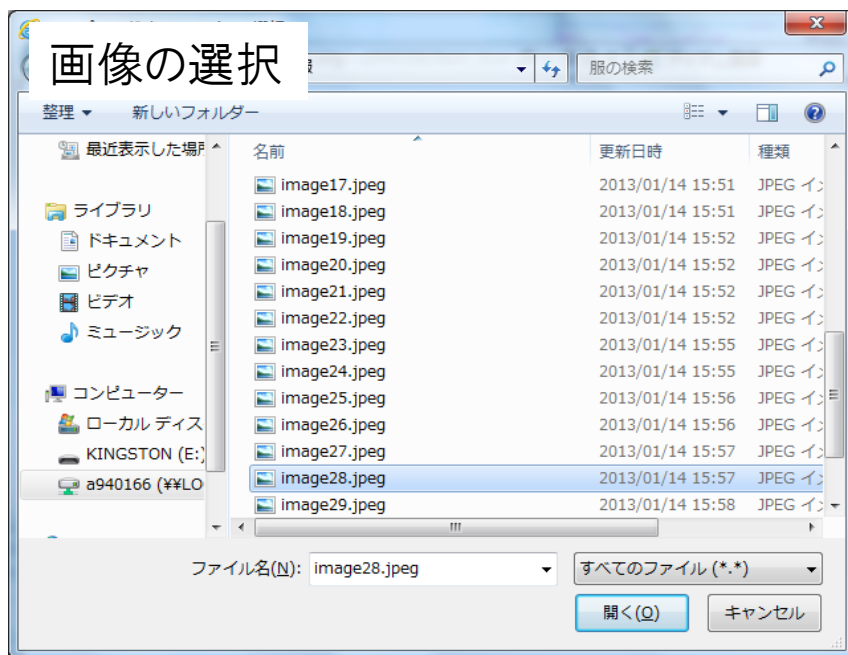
画像の選択

服

服の検索

整理 ▼ 新しいフォルダー

最近表示した場所

ライブラリ
ドキュメント
ピクチャ
ビデオ
ミュージック

コンピューター
ローカル ディス
KINGSTON (E:)
a940166 (¥¥LO

| 名前 | 更新日時 | 種類 |
|---|---|---|
| image17.jpeg | 2013/01/14 15:51 | JPEG イ |
| image18.jpeg | 2013/01/14 15:51 | JPEG イ |
| image19.jpeg | 2013/01/14 15:52 | JPEG イ |
| image20.jpeg | 2013/01/14 15:52 | JPEG イ |
| image21.jpeg | 2013/01/14 15:52 | JPEG イ |
| image22.jpeg | 2013/01/14 15:52 | JPEG イ |
| image23.jpeg | 2013/01/14 15:55 | JPEG イ |
| image24.jpeg | 2013/01/14 15:55 | JPEG イ |
| image25.jpeg | 2013/01/14 15:56 | JPEG イ |
| image26.jpeg | 2013/01/14 15:56 | JPEG イ |
| image27.jpeg | 2013/01/14 15:57 | JPEG イ |
| image28.jpeg | 2013/01/14 15:57 | JPEG イ |
| image29.jpeg | 2013/01/14 15:58 | JPEG イ |

ファイル名(N): image28.jpeg

すべてのファイル (*.*)

開く(O)

キャンセル